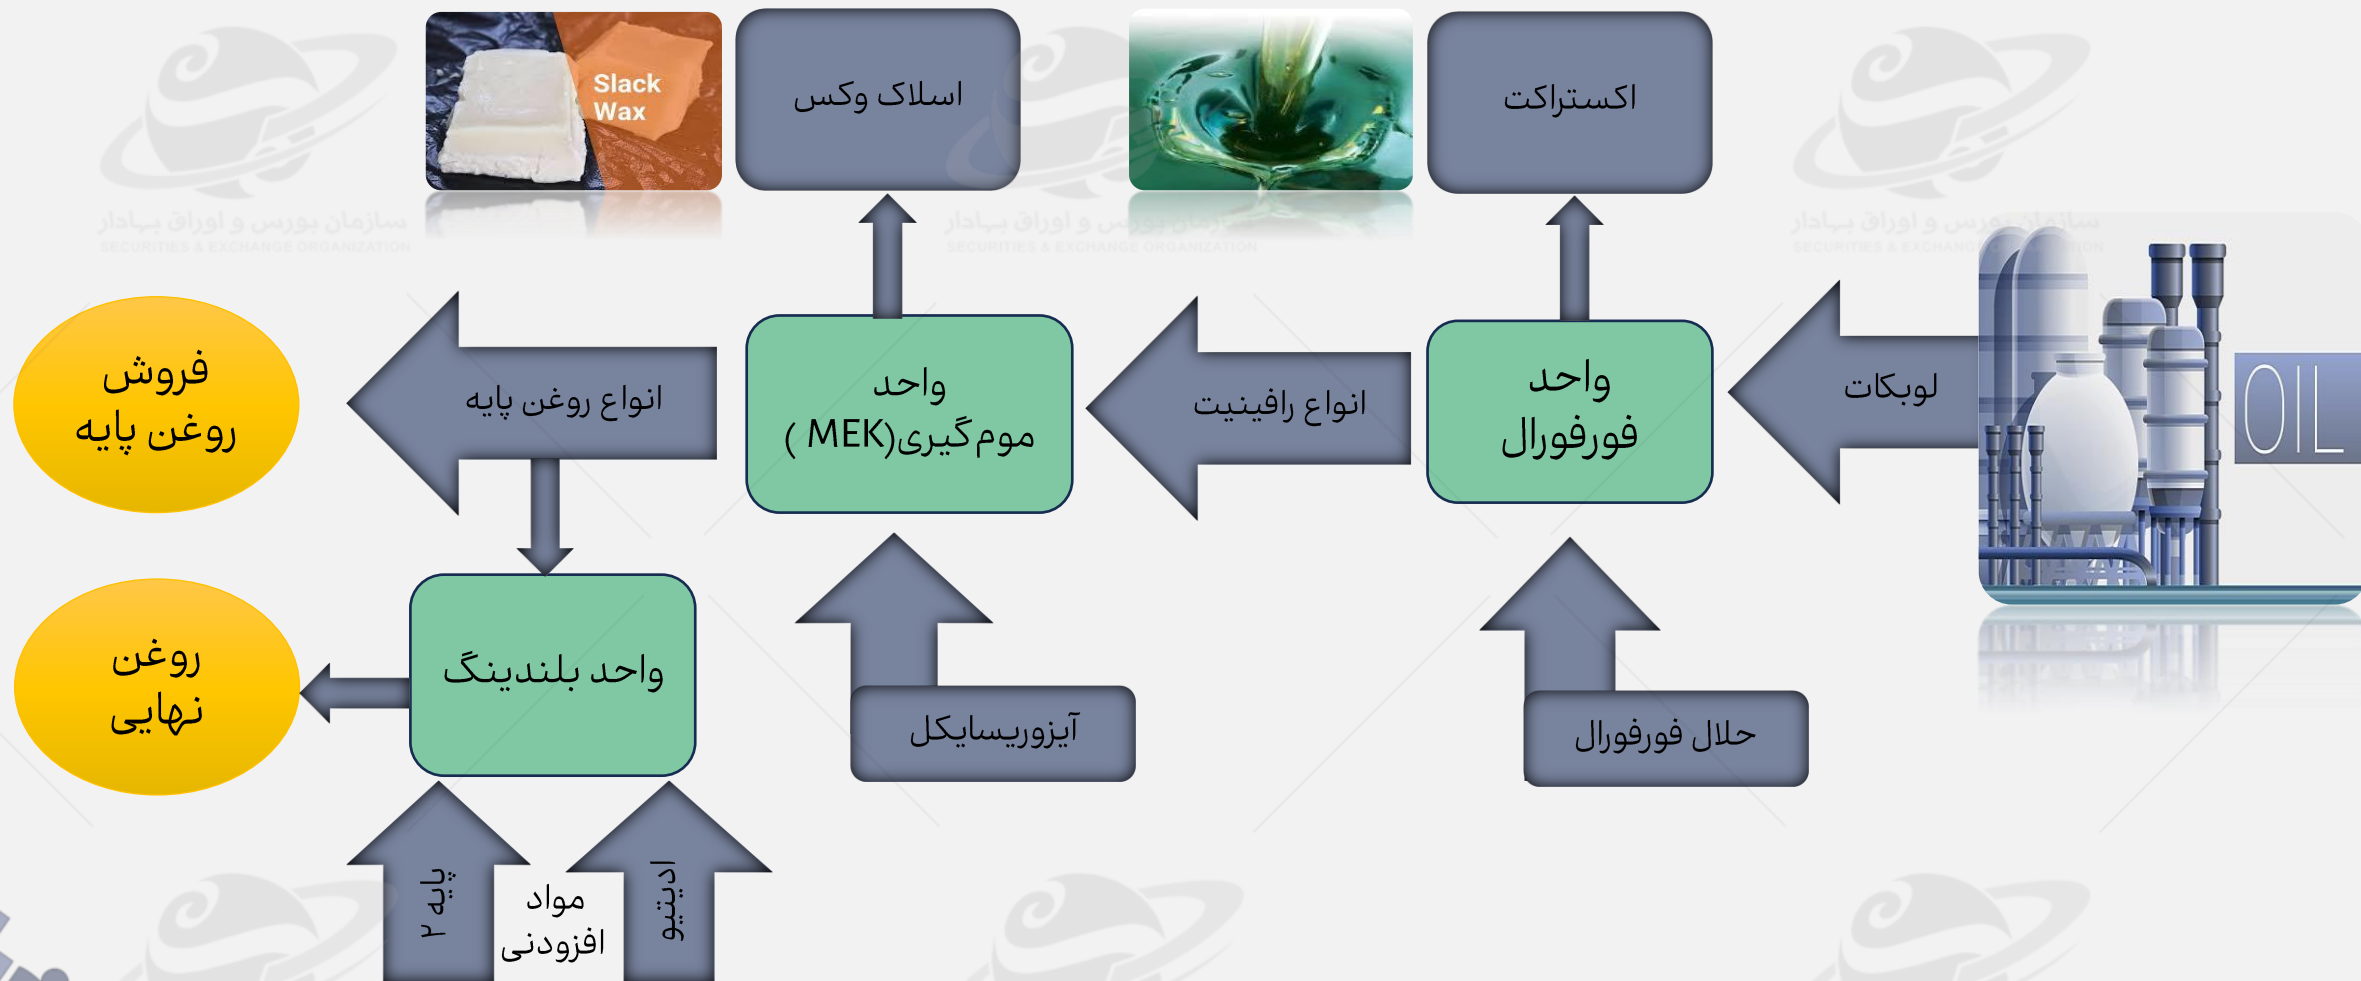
Slack Wax

اسلاک وکس

اکستراکت

OIL

لوبکات

واحد فورفورال

انواع رافینیت

واحد مومگیری(MEK )

انواع روغن پایه

فروش روغن پایه

واحد بلندینگ

روغن نهایی

آیزوریسایکل

حلال فورفورال

پایه ۲

مواد افزودنی

ادیتیو

سازمان بورس و اوراق بهادار
SECURITIES & EXCHANGE ORGANIZATION